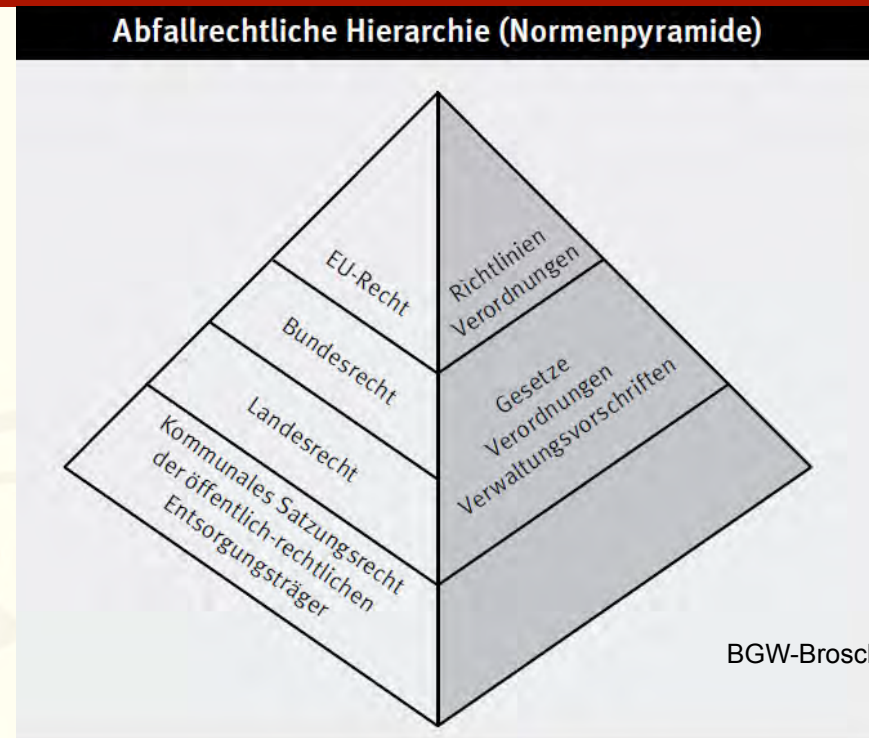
Abfallrechtliche Hierarchie (Normenpyramide)

EU-Recht

Bundesrecht

Landesrecht

Kommunales Satzungsrecht der öffentlich-rechtlichen Entsorgungsträger

Richtlinien Verordnungen

Gesetze Verordnungen Verwaltungsvorschriften

BGW-Brosch